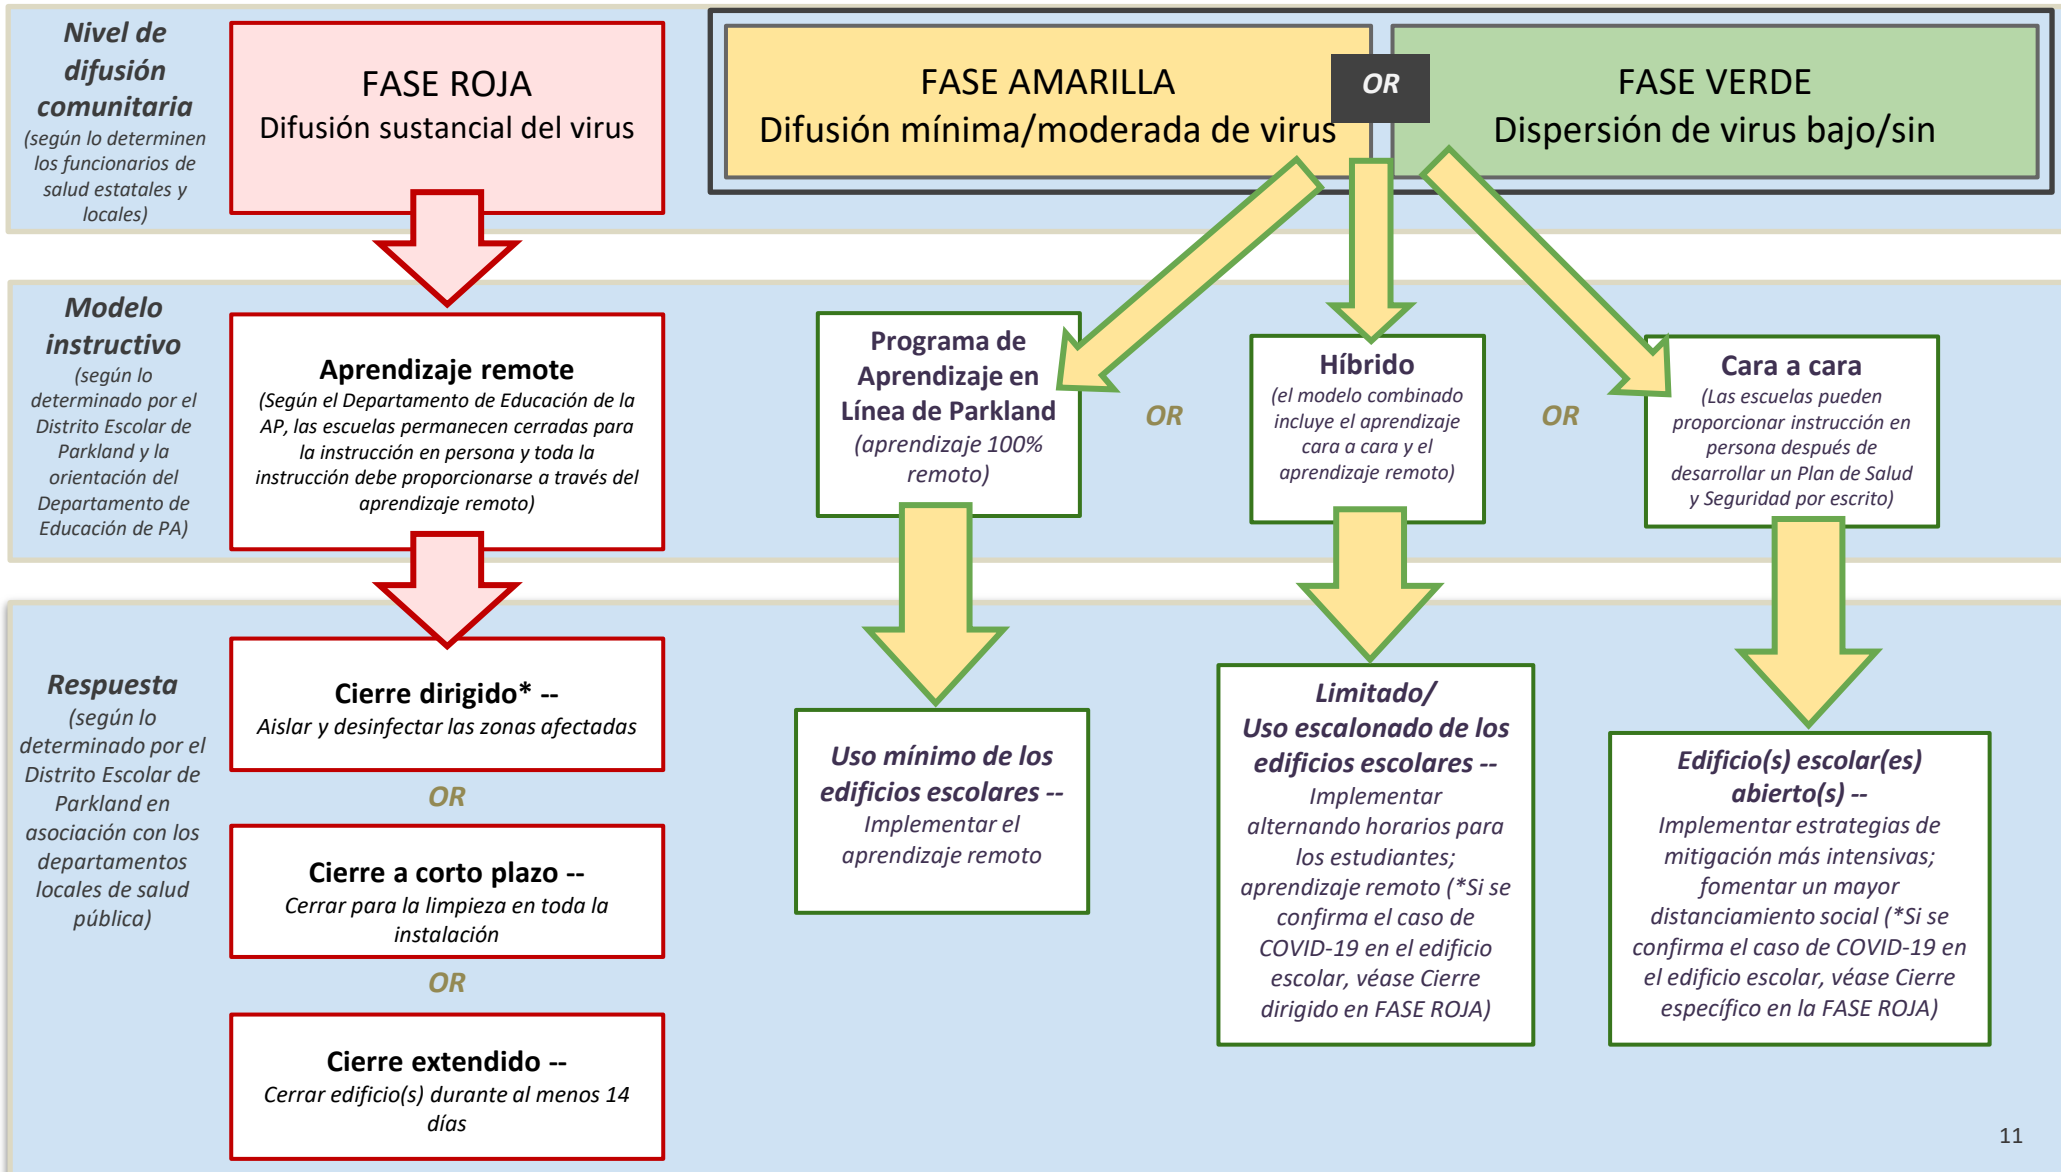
Nivel de difusión comunitaria
(según lo determinen los funcionarios de salud estatales y locales)

FASE ROJA
Difusión sustancial del virus

FASE AMARILLA
Difusión mínima/moderada de virus

OR

FASE VERDE
Dispersión de virus bajo/sin

Modelo instructivo
(según lo determinado por el Distrito Escolar de Parkland y la orientación del Departamento de Educación de PA)

Aprendizaje remote
(Según el Departamento de Educación de la AP, las escuelas permanecen cerradas para la instrucción en persona y toda la instrucción debe proporcionarse a través del aprendizaje remoto)

Programa de Aprendizaje en Línea de Parkland
(aprendizaje 100% remoto)

OR

Híbrido
(el modelo combinado incluye el aprendizaje cara a cara y el aprendizaje remoto)

OR

Cara a cara
(Las escuelas pueden proporcionar instrucción en persona después de desarrollar un Plan de Salud y Seguridad por escrito)

Respuesta
(según lo determinado por el Distrito Escolar de Parkland en asociación con los departamentos locales de salud pública)

Cierre dirigido* --
Aislar y desinfectar las zonas afectadas

OR

Cierre a corto plazo --
Cerrar para la limpieza en toda la instalación

OR

Cierre extendido --
Cerrar edificio(s) durante al menos 14 días

Uso mínimo de los edificios escolares --
Implementar el aprendizaje remoto

Limitado/
Uso escalonado de los edificios escolares --
Implementar alternando horarios para los estudiantes; aprendizaje remoto (*Si se confirma el caso de COVID-19 en el edificio escolar, véase Cierre dirigido en FASE ROJA)

Edificio(s) escolar(es) abierto(s) --
Implementar estrategias de mitigación más intensivas; fomentar un mayor distanciamiento social (*Si se confirma el caso de COVID-19 en el edificio escolar, véase Cierre específico en la FASE ROJA)

11